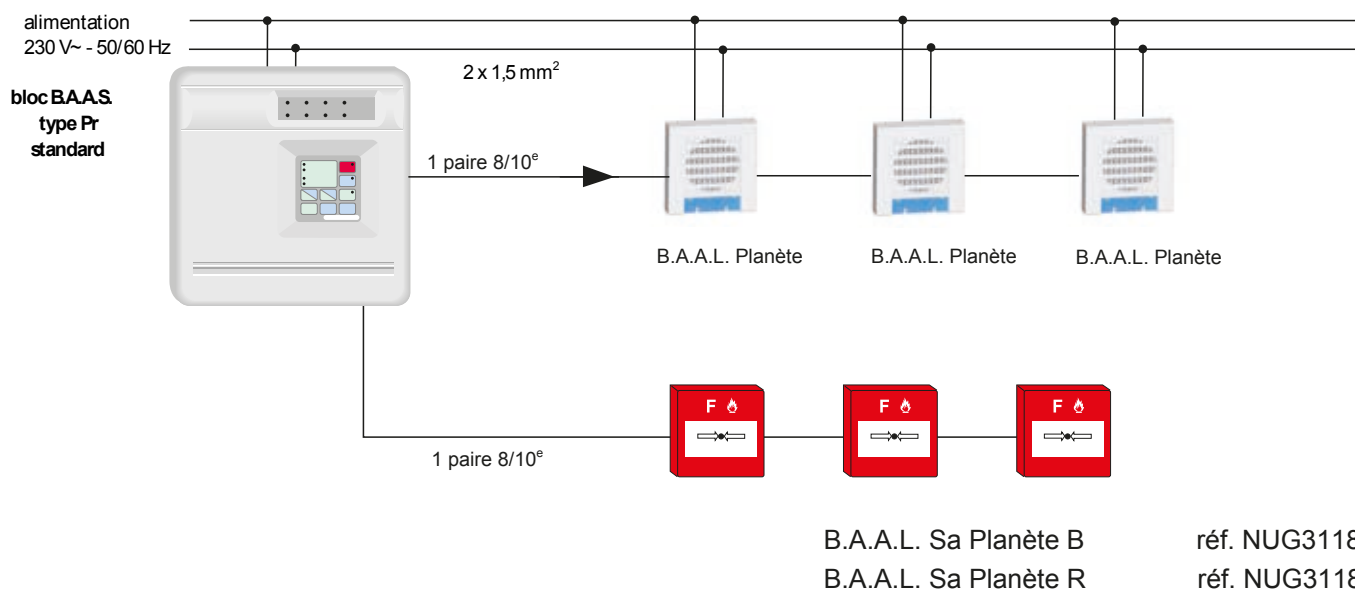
alimentation
230 V~ - 50/60 Hz

2 x 1,5 mm$^2$

bloc B.A.A.S.
type Pr
standard

1 paire 8/10$^e$

B.A.A.L. Planète

B.A.A.L. Planète

B.A.A.L. Planète

F

F

F

1 paire 8/10$^e$

B.A.A.L. Sa Planète B réf. NUG311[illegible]
B.A.A.L. Sa Planète R réf. NUG311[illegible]